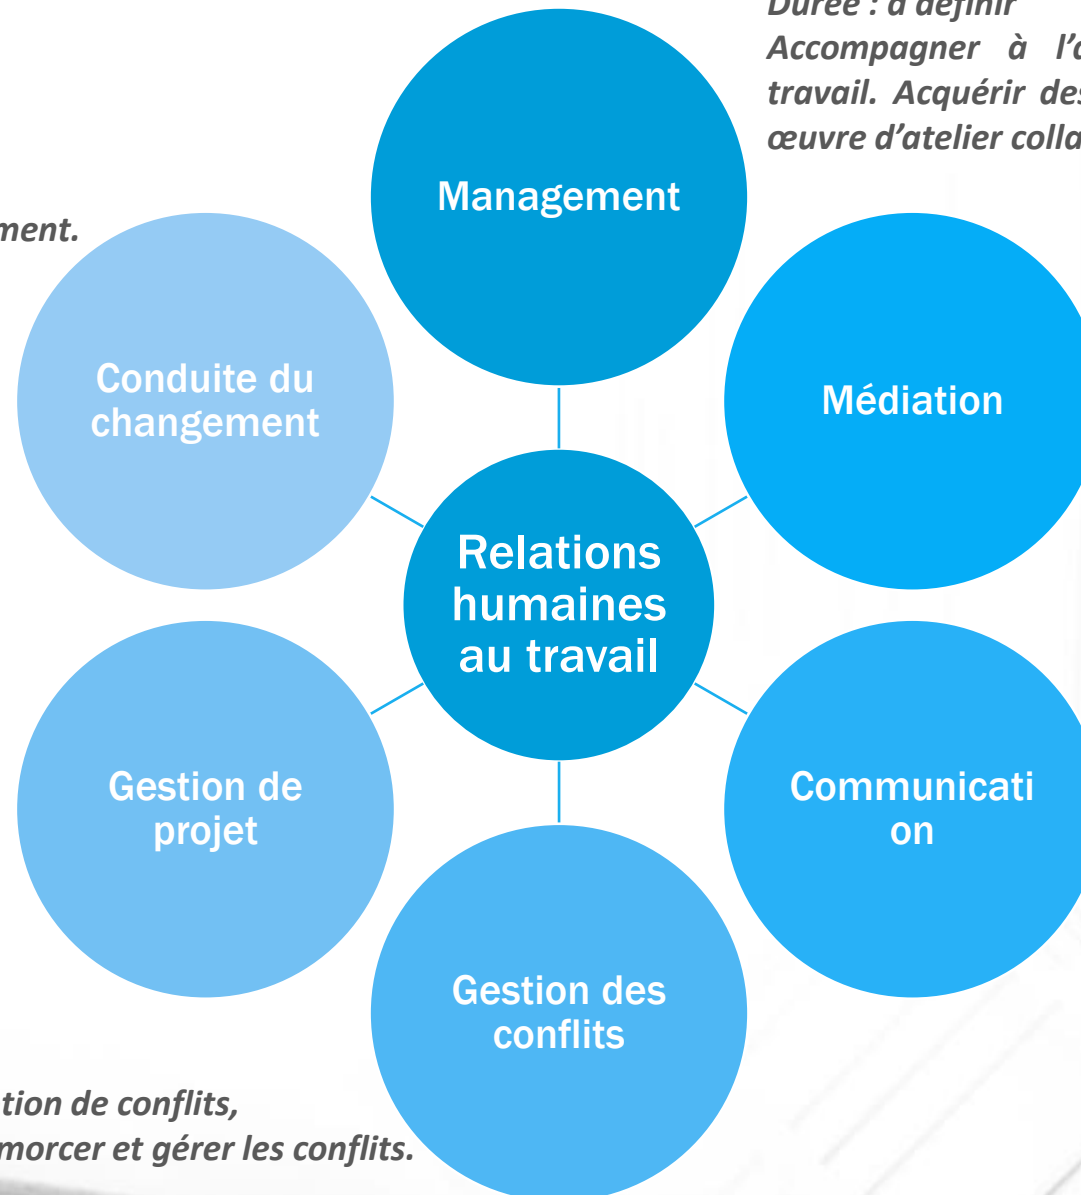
Durée : à définir
Accompagner à l'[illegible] travail. Acquérir des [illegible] œuvre d'atelier colla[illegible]

ment.

Management

Conduite du changement

Médiation

Relations humaines au travail

Gestion de projet

Communicati on

Gestion des conflits

tion de conflits,
morcer et gérer les conflits.